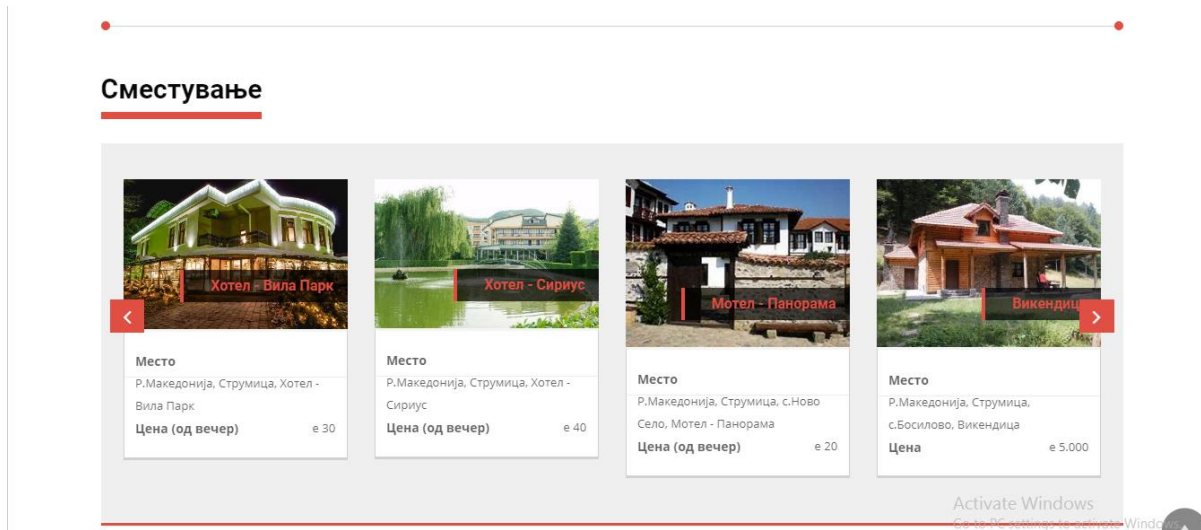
Сместување

Хотел - Вила Парк

Место

Р.Македонија, Струмица, Хотел - Вила Парк

Цена (од вечер) е 30

Хотел - Сириус

Место

Р.Македонија, Струмица, Хотел - Сириус

Цена (од вечер) е 40

Мотел - Панорама

Место

Р.Македонија, Струмица, с.Ново Село, Мотел - Панорама

Цена (од вечер) е 20

Викендиц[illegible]

Место

Р.Македонија, Струмица, с.Босилово, Викендица

Цена е 5.000

Activate Windows
Go to PC settings to activate Windows